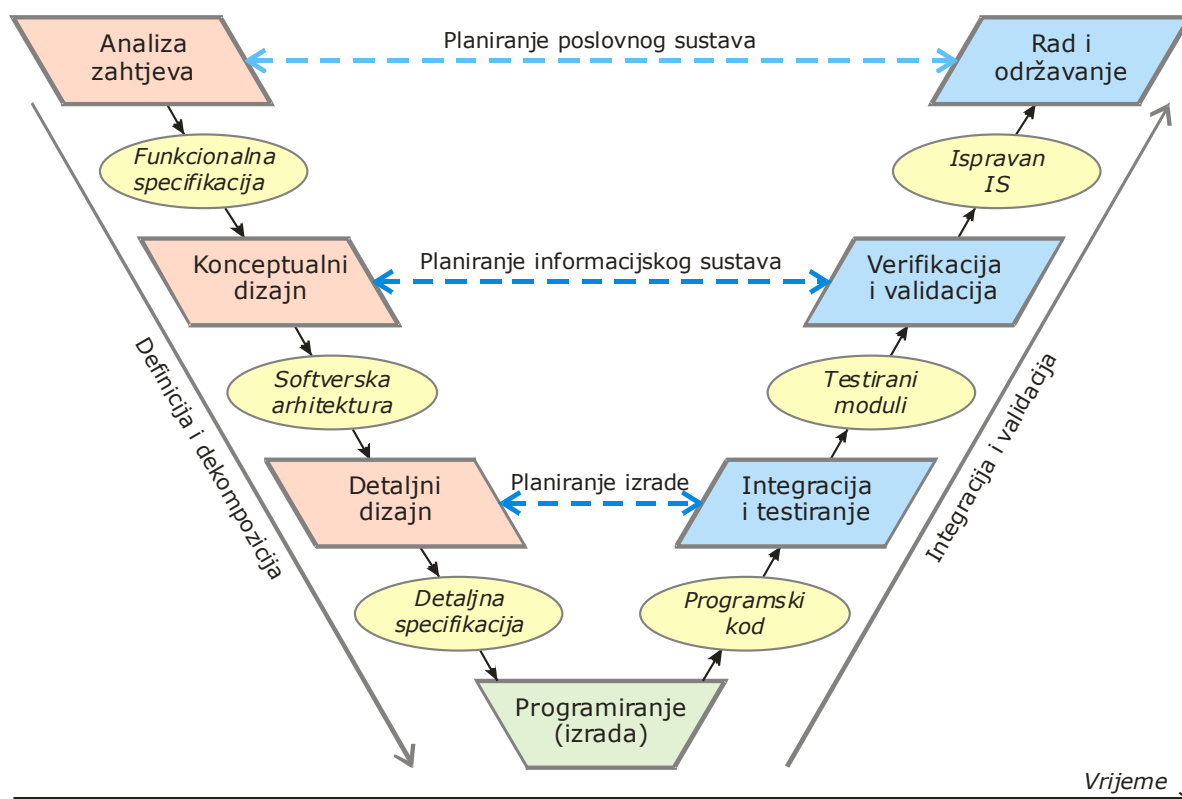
Analiza zahtjeva

Planiranje poslovnog sustava

Rad i održavanje

Funkcionalna specifikacija

Ispravan IS

Konceptualni dizajn

Planiranje informacijskog sustava

Verifikacija i validacija

Softverska arhitektura

Testirani moduli

Definicija i dekompozicija

Integracija i validacija

Detaljni dizajn

Planiranje izrade

Integracija i testiranje

Detaljna specifikacija

Programski kod

Programiranje (izrada)

Vrijeme